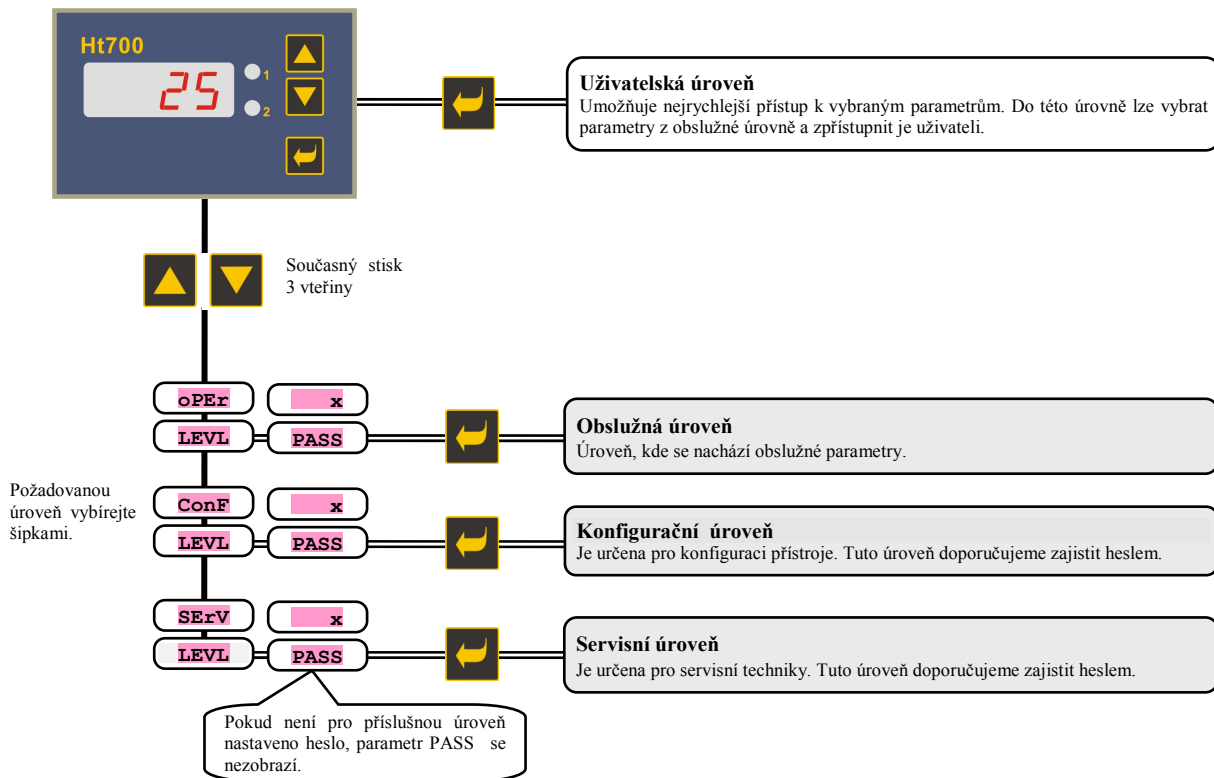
Ht700

25

1

2

Uživatelská úroveň
Umožňuje nejrychlejší přístup k vybraným parametrům. Do této úrovně lze vybrat parametry z obslužné úrovně a zpřístupnit je uživateli.

Současný stisk 3 vteřiny

oPEr x
LEVL PASS

Obslužná úroveň
Úroveň, kde se nachází obslužné parametry.

Požadovanou úroveň vybírejte šipkami.

ConF x
LEVL PASS

Konfigurační úroveň
Je určena pro konfiguraci přístroje. Tuto úroveň doporučujeme zajistit heslem.

SErV x
LEVL PASS

Servisní úroveň
Je určena pro servisní techniky. Tuto úroveň doporučujeme zajistit heslem.

Pokud není pro příslušnou úroveň nastaveno heslo, parametr PASS se nezobrazí.